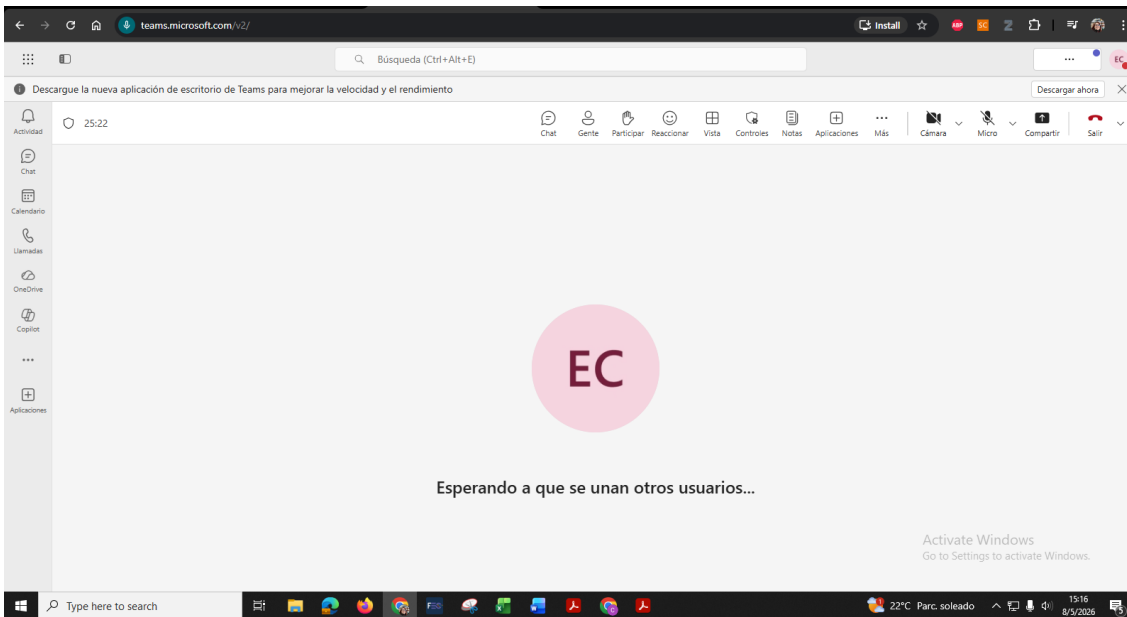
teams.microsoft.com/v2/

Install

ABP SC Z

Búsqueda (Ctrl+Alt+E)

...

EC

Descargue la nueva aplicación de escritorio de Teams para mejorar la velocidad y el rendimiento

Descargar ahora

Actividad

Chat

Calendario

Llamadas

OneDrive

Copilot

...

Aplicaciones

25:22

Chat Gente Participar Reaccionar Vista Controles Notas Aplicaciones Más Cámara Micro Compartir Salir

EC

Esperando a que se unan otros usuarios...

Activate Windows
Go to Settings to activate Windows.

Type here to search

22°C Parc. soleado

15:16
8/5/2026